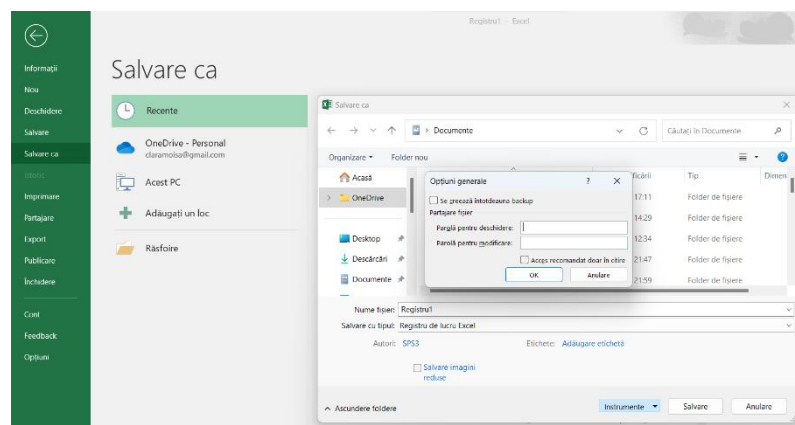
Registru1 - Excel

Informații
Nou
Deschidere
Salvare
Salvare ca
Istoric
Imprimare
Partajare
Export
Publicare
Închidere
Cont
Feedback
Opțiuni

Salvare ca

Recente
OneDrive - Personal
claramoisa@gmail.com
Acest PC
Adăugați un loc
Răsfoire

Salvare ca
Documente
Căutați în Documente
Organizare
Folder nou
Acasă
OneDrive
Desktop
Descărcări
Documente
ficării
Tip
Dimen
17:11
14:29
12:34
21:47
21:59
Folder de fișiere
Folder de fișiere
Folder de fișiere
Folder de fișiere
Folder de fișiere

Opțiuni generale
?
Se creează întotdeauna backup
Partajare fișier
Parolă pentru deschidere:
Parolă pentru modificare:
Acces recomandat doar în citire
OK
Anulare

Nume fișier: Registru1
Salvare cu tipul: Registru de lucru Excel
Autori: SPS3
Etichete: Adăugare etichetă
Salvare imagini reduse
Ascundere foldere
Instrumente
Salvare
Anulare